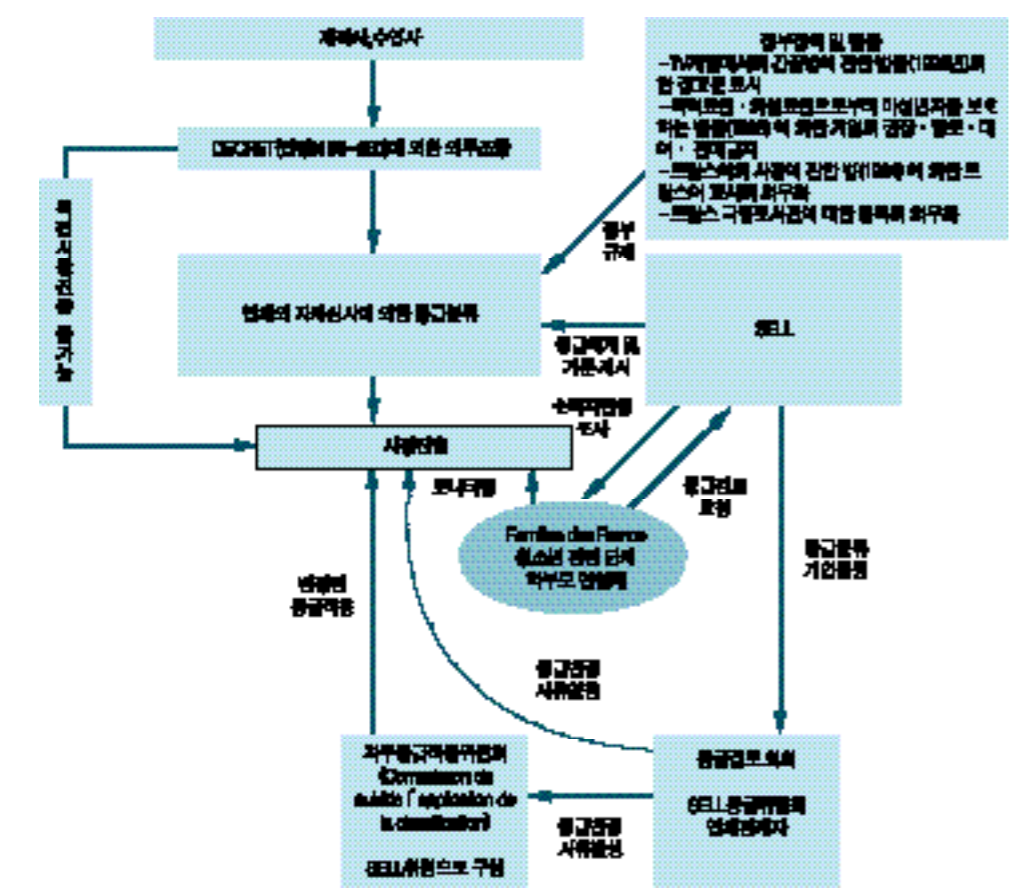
제작사,수입사

DECRET(현재(시행령)에 의한 의무고지

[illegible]

업계의 자체심사에 의한 등급분류

정부정책 및 활동
–TV광고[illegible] 광고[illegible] 관련 법률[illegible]
–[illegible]
–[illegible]
–프랑스 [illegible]

정부 규제

SELL

등급체계 및 기준 제시

사용연령

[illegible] 조사

모니터링

Familles de France
청소년 관련 단체
의무로 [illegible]

등급관련 요청

등급분류 기업들

변경된 등급적용

등급관련 사례요청

의무등급적용위원회 (Commission de suivi de l'application de la classification)

SELL위원으로 구성

등급관련 사례요청

등급검토위원회

SELL등급위원회 업계관계자